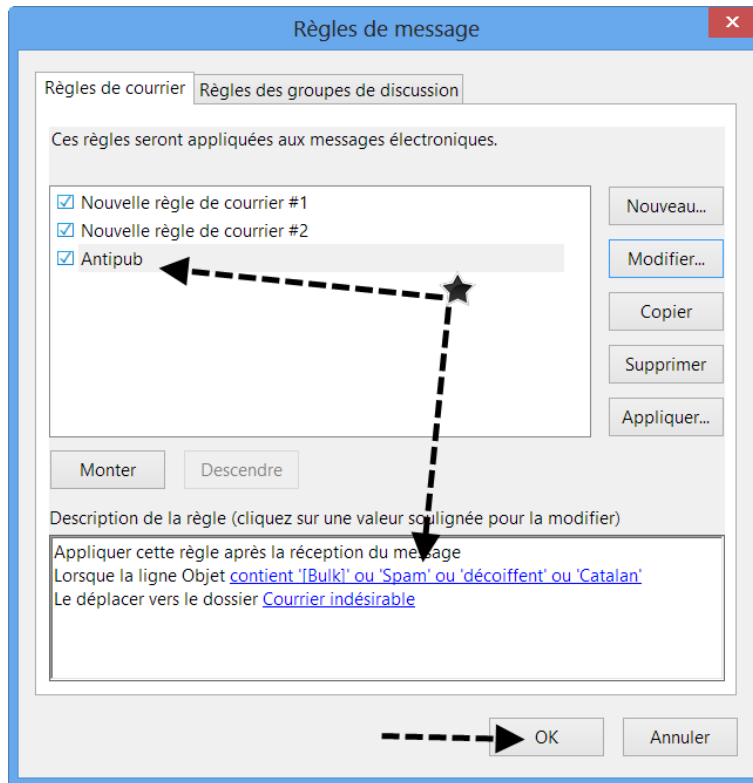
Règles de message

Règles de courrier | Règles des groupes de discussion

Ces règles seront appliquées aux messages électroniques.

☑ Nouvelle règle de courrier #1
☑ Nouvelle règle de courrier #2
☑ Antipub

Nouveau...
Modifier...
Copier
Supprimer
Appliquer...

Monter
Descendre

Description de la règle (cliquez sur une valeur soulignée pour la modifier)

Appliquer cette règle après la réception du message
Lorsque la ligne Objet contient '[Bulk]' ou 'Spam' ou 'décoiffent' ou 'Catalan'
Le déplacer vers le dossier Courrier indésirable

OK
Annuler